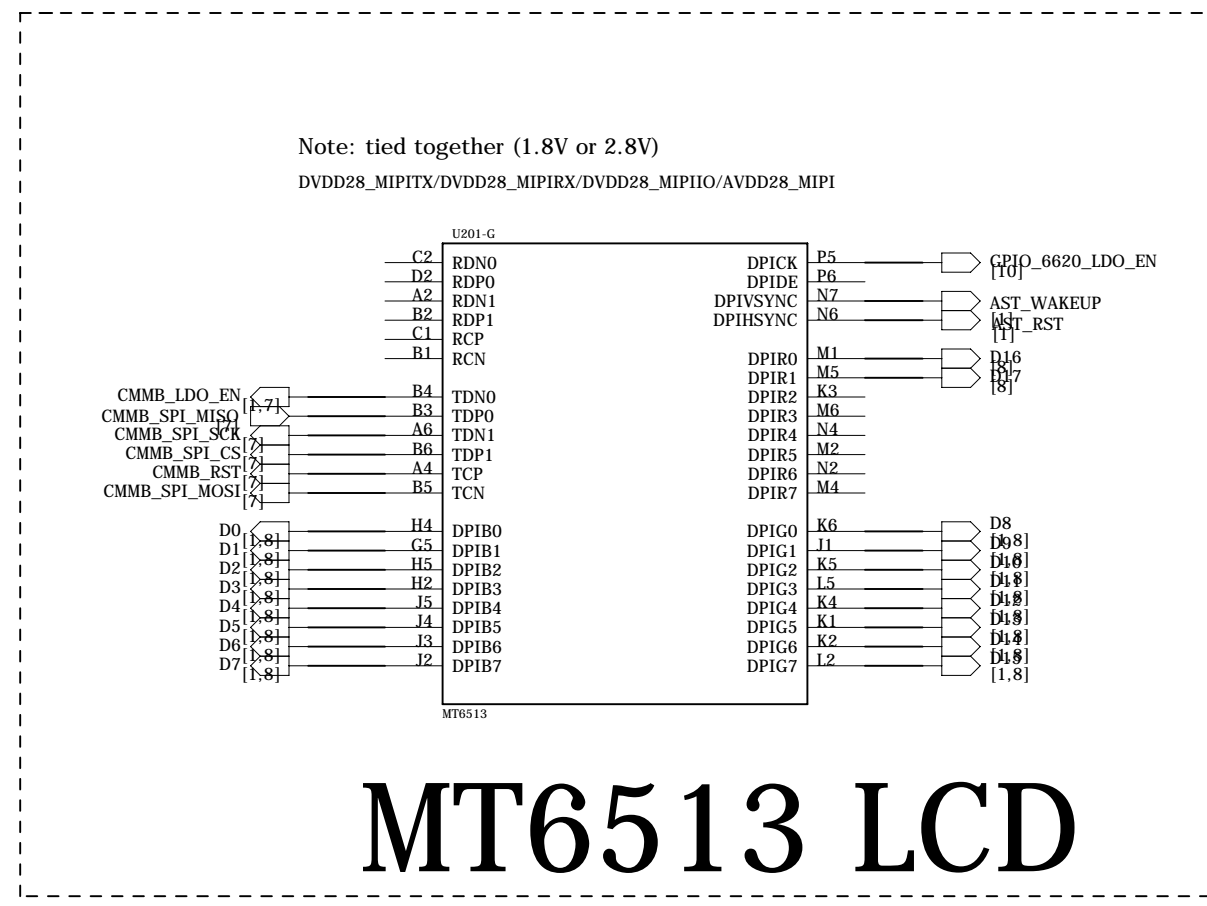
Note: tied together (1.8V or 2.8V)
DVDD28_MIPITX/DVDD28_MIPIRX/DVDD28_MIPIIO/AVDD28_MIPI

U201-G

C2 RDN0
D2 RDP0
A2 RDN1
B2 RDP1
C1 RCP
B1 RCN

CMMB_LDO_EN [1,7] B4 TDN0
CMMB_SPI_MISO [7] B3 TDP0
CMMB_SPI_SCK [7] A6 TDN1
CMMB_SPI_CS [7] B6 TDP1
CMMB_RST [7] A4 TCP
CMMB_SPI_MOSI [7] B5 TCN

D0 [1,8] H4 DPIB0
D1 [1,8] G5 DPIB1
D2 [1,8] H5 DPIB2
D3 [1,8] H2 DPIB3
D4 [1,8] J5 DPIB4
D5 [1,8] J4 DPIB5
D6 [1,8] J3 DPIB6
D7 [1,8] J2 DPIB7

DPICK P5 GPIO_6620_LDO_EN [10]
DPIDE P6
DPIVSYNC N7 AST_WAKEUP [1]
DPIHSYNC N6 AST_RST [1]

DPIR0 M1 D16 [8]
DPIR1 M5 D17 [8]
DPIR2 K3
DPIR3 M6
DPIR4 N4
DPIR5 M2
DPIR6 N2
DPIR7 M4

DPIG0 K6 D8 [1,8]
DPIG1 J1 D9 [1,8]
DPIG2 K5 D10 [1,8]
DPIG3 L5 D11 [1,8]
DPIG4 K4 D12 [1,8]
DPIG5 K1 D13 [1,8]
DPIG6 K2 D14 [1,8]
DPIG7 L2 D15 [1,8]

MT6513

MT6513 LCD